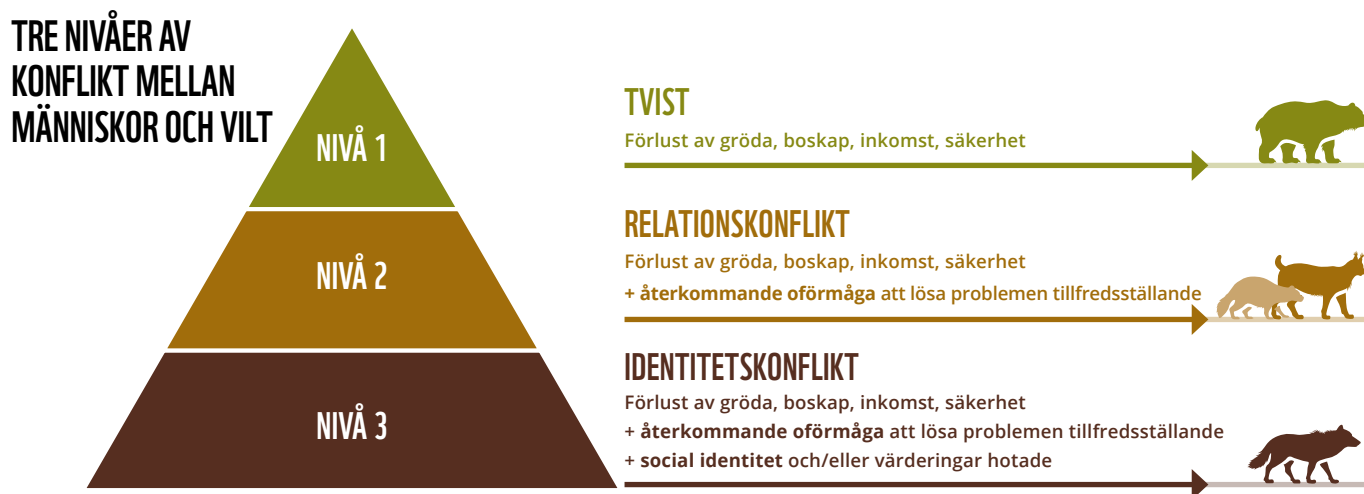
TRE NIVÅER AV KONFLIKT MELLAN MÄNNISKOR OCH VILT

NIVÅ 1

NIVÅ 2

NIVÅ 3

TVIST
Förlust av gröda, boskap, inkomst, säkerhet

RELATIONSKONFLIKT
Förlust av gröda, boskap, inkomst, säkerhet
+ **återkommande oförmåga** att lösa problemen tillfredsställande

IDENTITETSKONFLIKT
Förlust av gröda, boskap, inkomst, säkerhet
+ **återkommande oförmåga** att lösa problemen tillfredsställande
+ **social identitet** och/eller värderingar hotade